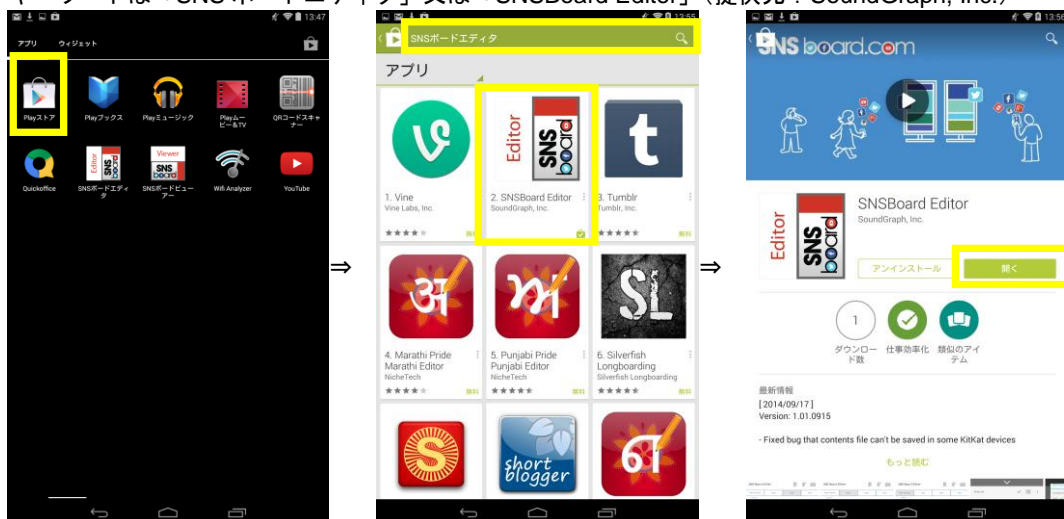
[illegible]「SNSボードエディタ」又は「SNSBoard Editor」（提供元：SoundGraph, Inc.）

13:47
アプリ ウィジェット
Playストア Playブックス Playミュージック Playムービー&TV QRコードスキャナー
Quickoffice SNSボードエディタ SNSボードビューアー Wifi Analyzer YouTube
Editor SNS board
Viewer SNS board

⇒

13:55
SNSボードエディタ
アプリ
1. Vine
Vine Labs, Inc.
2. SNSBoard Editor
SoundGraph, Inc.
3. Tumblr
Tumblr, Inc.
4. Marathi Pride Marathi Editor
NicheTech
5. Punjabi Pride Punjabi Editor
NicheTech
6. Silverfish Longboarding
Silverfish Longboarding
SL
short blogger

⇒

13:56
SNS board.com
SNSBoard Editor
SoundGraph, Inc.
アンインストール
開く
1
ダウンロード数
仕事効率化
類似のアイテム
最新情報
[2014/09/17]
Version: 1.01.0915
- Fixed bug that contents file can't be saved in some KitKat devices
もっと読む